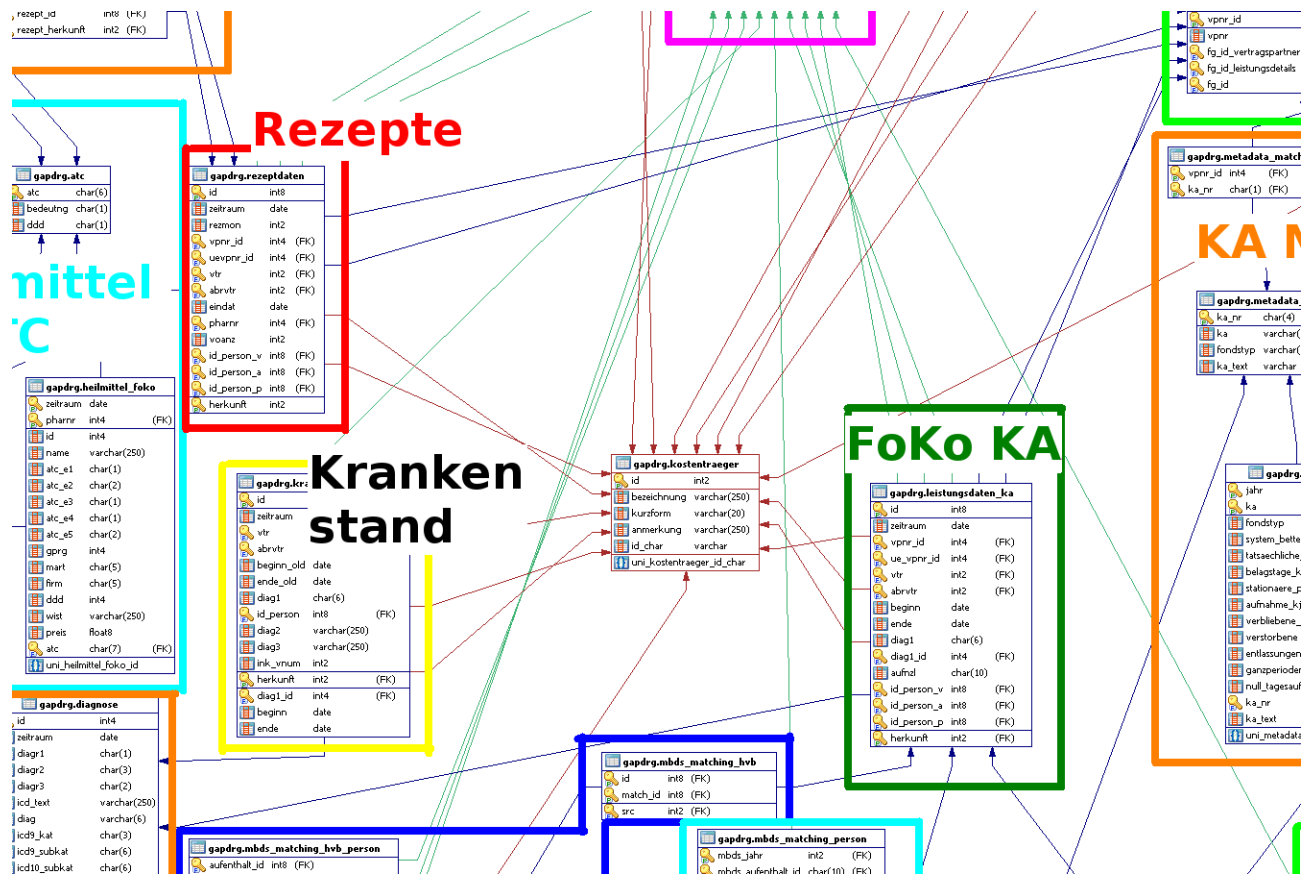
rezept_id int8 (FK)
rezept_herkunft int2 (FK)

Rezepte

gapdrg.atc
atc char(6)
bedeutng char(1)
ddd char(1)

mittel
C

gapdrg.rezeptdaten
id int8
zeitraum date
rezmon int2
vpnr_id int4 (FK)
uevpnr_id int4 (FK)
vtr int2 (FK)
abrvtr int2 (FK)
eindat date
pharnr int4 (FK)
voanz int2
id_person_v int8 (FK)
id_person_a int8 (FK)
id_person_p int8 (FK)
herkunft int2

gapdrg.heilmittel_foko
zeitraum date
pharnr int4 (FK)
id int4
name varchar(250)
atc_e1 char(1)
atc_e2 char(2)
atc_e3 char(1)
atc_e4 char(1)
atc_e5 char(2)
gprg int4
mart char(5)
firm char(5)
ddd int4
wist varchar(250)
preis float8
atc char(7) (FK)
uni_heilmittel_foko_id

Kranken
stand

gapdrg.kra
id
zeitraum
vtr
abrvtr
beginn_old date
ende_old date
diag1 char(6)
id_person int8 (FK)
diag2 varchar(250)
diag3 varchar(250)
ink_vnum int2
herkunft int2 (FK)
diag1_id int4 (FK)
beginn date
ende date

gapdrg.kostentraeger
id int2
bezeichnung varchar(250)
kurzform varchar(20)
anmerkung varchar(250)
id_char varchar
uni_kostentraeger_id_char

FoKo KA

gapdrg.leistungsdaten_ka
id int8
zeitraum date
vpnr_id int4 (FK)
ue_vpnr_id int4 (FK)
vtr int2 (FK)
abrvtr int2 (FK)
beginn date
ende date
diag1 char(6)
diag1_id int4 (FK)
aufnzl char(10)
id_person_v int8 (FK)
id_person_a int8 (FK)
id_person_p int8 (FK)
herkunft int2 (FK)

vpnr_id
vpnr
fg_id_vertragspartner
fg_id_leistungsdetails
fg_id

gapdrg.metadata_match
vpnr_id int4 (FK)
ka_nr char(1) (FK)

KA M

gapdrg.metadata_
ka_nr char(4)
ka varchar(
fondstyp varchar(
ka_text varchar

gapdrg.
jahr
ka
fondstyp
system_bette
tatsaechliche_
belagstage_k
stationaere_p
aufnahme_k
verbliebene_
verstorbene
entlassungen
ganzperioder
null_tagesauf
ka_nr
ka_text
uni_metadata

gapdrg.diagnose
id int4
zeitraum date
diagr1 char(1)
diagr2 char(3)
diagr3 char(2)
icd_text varchar(250)
diag varchar(6)
icd9_kat char(3)
icd9_subkat char(6)
icd10_subkat char(6)

gapdrg.mbds_matching_hvb
id int8 (FK)
match_id int8 (FK)
src int2 (FK)

gapdrg.mbds_matching_hvb_person
aufenthalt_id int8 (FK)

gapdrg.mbds_matching_person
mbds_jahr int2 (FK)
mbds_aufenthalt_id char(10) (FK)